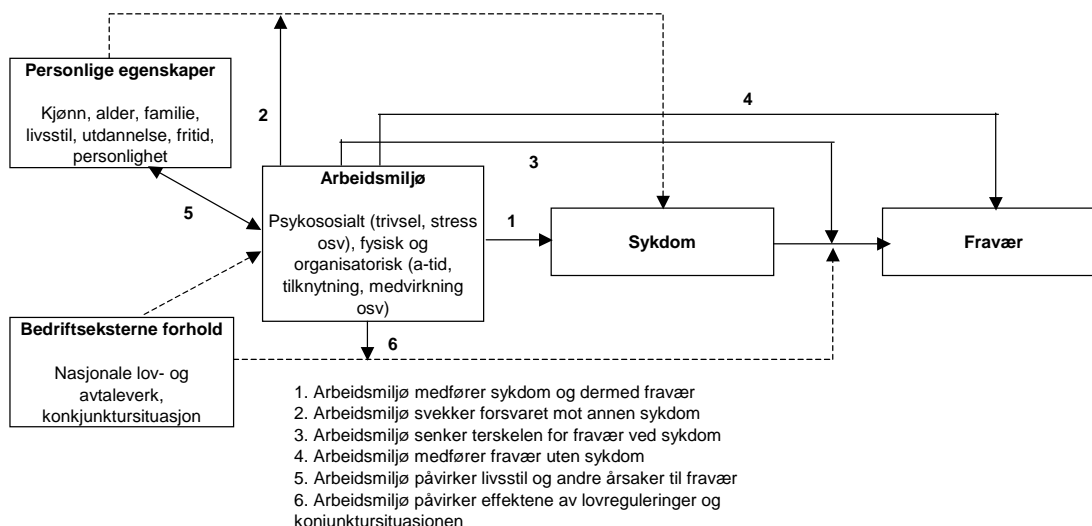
Personlige egenskaper

Kjønn, alder, familie, livsstil, utdannelse, fritid, personlighet

2

4

3

Arbeidsmiljø

Psykososialt (trivsel, stress osv), fysisk og organisatorisk (a-tid, tilknytning, medvirkning osv)

5

1

Sykdom

Fravær

Bedriftseksterne forhold

Nasjonale lov- og avtaleverk, konjunktursituasjon

6

1. Arbeidsmiljø medfører sykdom og dermed fravær
2. Arbeidsmiljø svekker forsvaret mot annen sykdom
3. Arbeidsmiljø senker terskelen for fravær ved sykdom
4. Arbeidsmiljø medfører fravær uten sykdom
5. Arbeidsmiljø påvirker livsstil og andre årsaker til fravær
6. Arbeidsmiljø påvirker effektene av lovreguleringer og konjunktursituasjonen